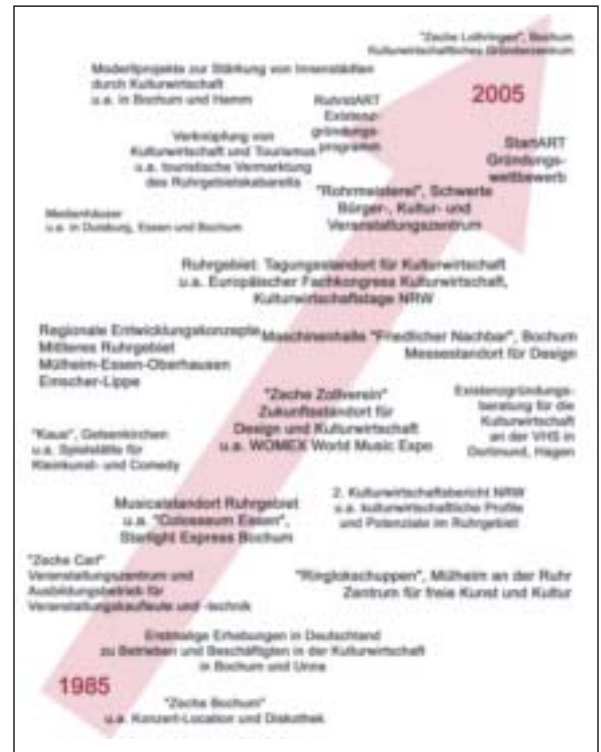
"Zeche Lothringen", Bochum
Kulturwirtschaftliches Gründerzentrum

Modellprojekte zur Stärkung von Innenstädten durch Kulturwirtschaft
u.a. in Bochum und Hamm

2005

RuhrstART
Existenzgründungsprogramm

Verknüpfung von Kulturwirtschaft und Tourismus
u.a. touristische Vermarktung des Ruhrgebietskabaretts

StartART
Gründungswettbewerb

Medienhäuser
u.a. in Duisburg, Essen und Bochum

"Rohrmeisterei", Schwerte
Bürger-, Kultur- und Veranstaltungszentrum

Ruhrgebiet: Tagungsstandort für Kulturwirtschaft
u.a. Europäischer Fachkongress Kulturwirtschaft,
Kulturwirtschaftstage NRW

Regionale Entwicklungskonzepte
Mittleres Ruhrgebiet
Mülheim-Essen-Oberhausen
Emscher-Lippe

Maschinenhalle "Friedlicher Nachbar", Bochum
Messestandort für Design

"Zeche Zollverein"
Zukunftsstandort für Design und Kulturwirtschaft
u.a. WOMEX World Music Expo

Existenzgründungsberatung für die Kulturwirtschaft
an der VHS in Dortmund, Hagen

"Kaue", Gelsenkirchen
u.a. Spielstätte für Kleinkunst- und Comedy

Musicalstandort Ruhrgebiet
u.a. "Colosseum Essen",
Starlight Express Bochum

2. Kulturwirtschaftsbericht NRW
u.a. kulturwirtschaftliche Profile und Potenziale im Ruhrgebiet

"Zeche Carl"
Veranstaltungszentrum und Ausbildungsbetrieb für Veranstaltungskaufleute und -technik

"Ringlokschuppen", Mülheim an der Ruhr
Zentrum für freie Kunst und Kultur

Erstmalige Erhebungen in Deutschland
zu Betrieben und Beschäftigten in der Kulturwirtschaft
in Bochum und Unna

1985

"Zeche Bochum"
u.a. Konzert-Location und Diskothek